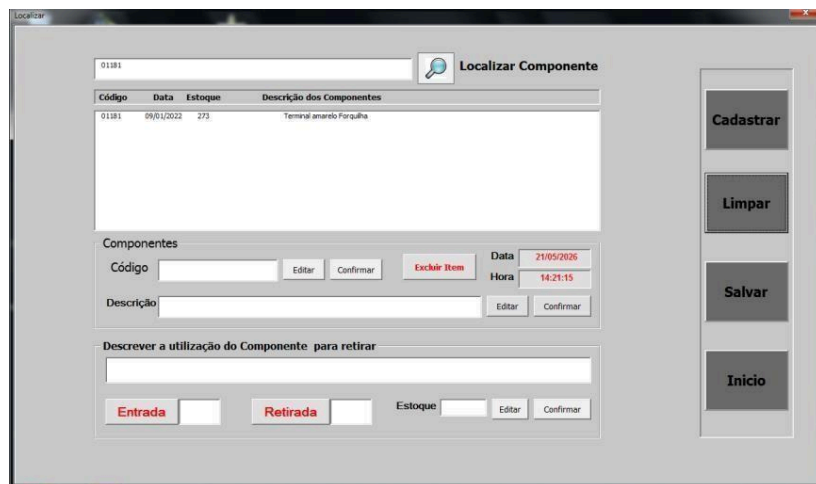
Localizar

01181

Localizar Componente

| Código | Data | Estoque | Descrição dos Componentes |
|---|---|---|---|
| 01181 | 09/01/2022 | 273 | Terminal amarelo Forquilha |

Componentes

Código

Editar

Confirmar

Excluir Item

Data 21/05/2026

Hora 14:21:15

Descrição

Editar

Confirmar

Descrever a utilização do Componente para retirar

Entrada

Retirada

Estoque

Editar

Confirmar

Cadastrar

Limpar

Salvar

Inicio